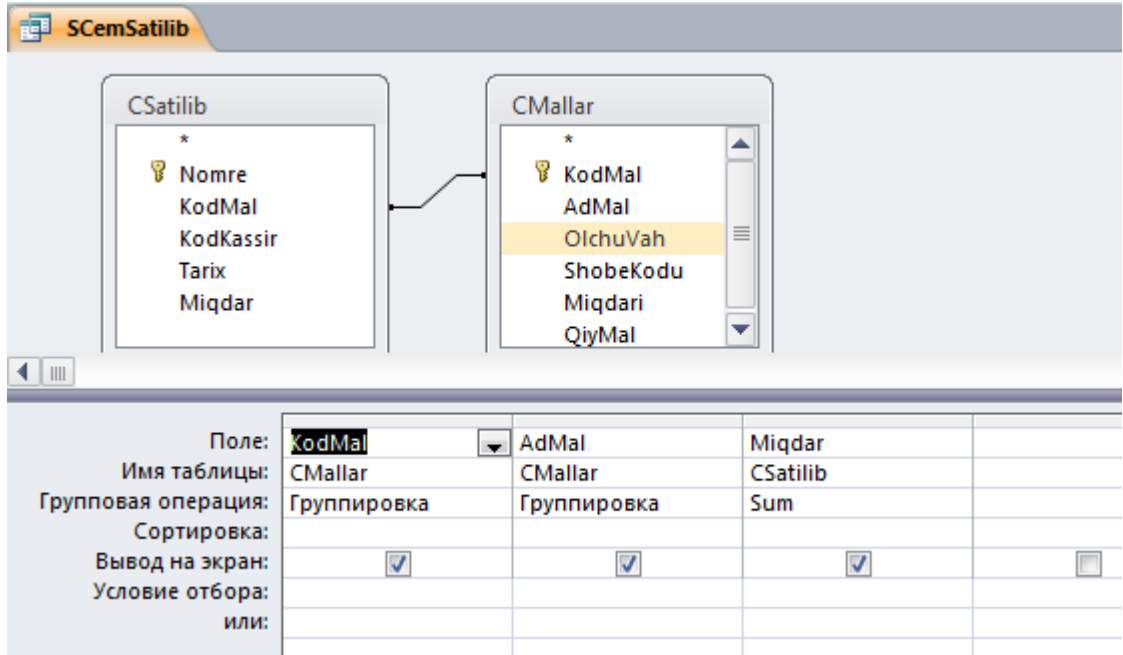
SCemSatilib

CSatilib
*
Nomre
KodMal
KodKassir
Tarix
Miqdar

CMallar
*
KodMal
AdMal
OlchuVah
ShobeKodu
Miqdari
QiyMal

| | | | | |
|---|---|---|---|---|
| Поле: | KodMal | AdMal | Miqdar | |
| Имя таблицы: | CMallar | CMallar | CSatilib | |
| Групповая операция: | Группировка | Группировка | Sum | |
| Сортировка: | | | | |
| Вывод на экран: | ☑ | ☑ | ☑ | ☐ |
| Условие отбора: | | | | |
| или: | | | | |